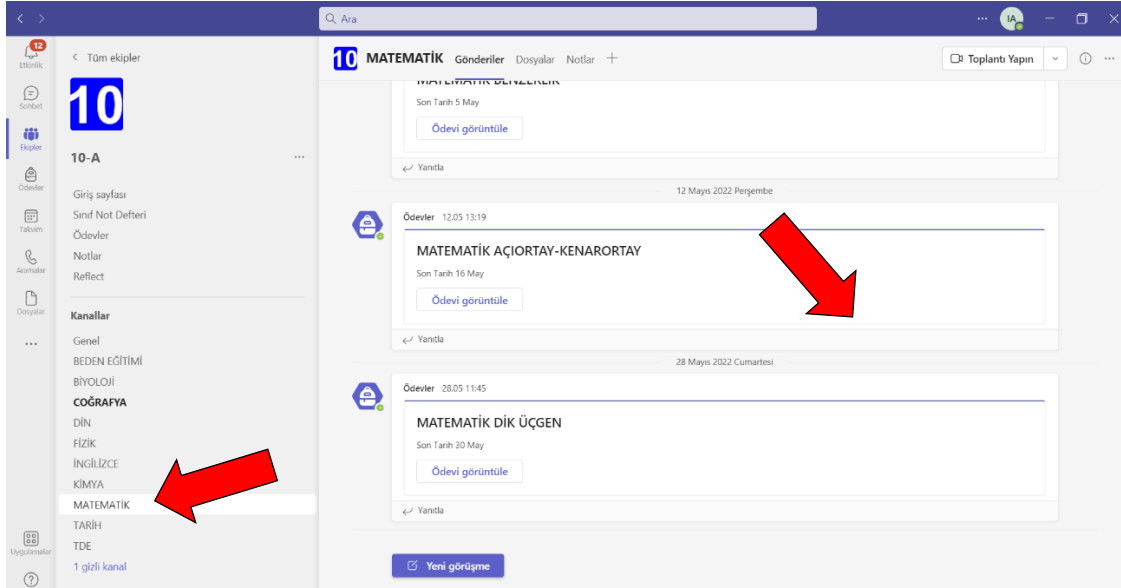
Ara

IA

12
Etkinlik

Sohbet

Ekipler

Ödevler

Takvim

Aramalar

Dosyalar

...

Uygulamalar

?

< Tüm ekipler

10

10-A

Giriş sayfası
Sınıf Not Defteri
Ödevler
Notlar
Reflect

Kanallar

Genel
BEDEN EĞİTİMİ
BİYOLOJİ
COĞRAFYA
DİN
FİZİK
İNGİLİZCE
KİMYA
MATEMATİK
TARİH
TDE
1 gizli kanal

10 MATEMATİK Gönderiler Dosyalar Notlar +

Toplantı Yapın

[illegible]

Son Tarih 5 May

Ödevi görüntüle

Yanıtla

12 Mayıs 2022 Perşembe

Ödevler 12.05 13:19

MATEMATİK AÇIORTAY-KENARORTAY

Son Tarih 16 May

Ödevi görüntüle

Yanıtla

28 Mayıs 2022 Cumartesi

Ödevler 28.05 11:45

MATEMATİK DİK ÜÇGEN

Son Tarih 30 May

Ödevi görüntüle

Yanıtla

Yeni görüşme